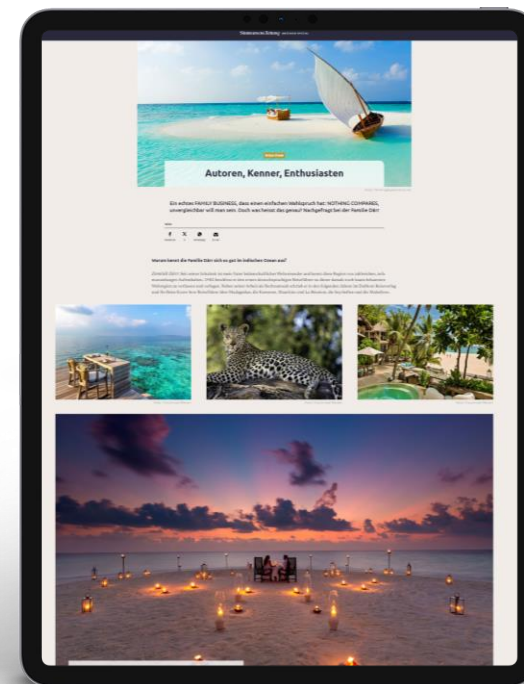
Autoren, Kenner, Enthusiasten

Ein echtes FAMILY BUSINESS, dass einen einfachen Wahlspruch hat: NOTHING COMPARES, unvergleichbar will man sein. Doch was heisst das genau? Nachgefragt bei der Familie Därr.

Warum kennt die Familie Därr sich so gut im Indischen Ozean aus?

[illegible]